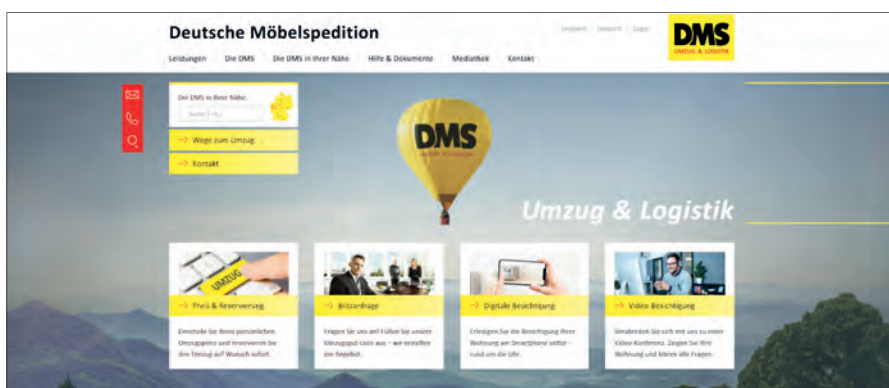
Deutsche Möbelspedition

Leistungen Die DMS Die DMS in Ihrer Nähe Hilfe & Dokumente Mediathek Kontakt

Sitemap Deutsch Login

DMS
UMZUG & LOGISTIK

Die DMS in Ihrer Nähe:
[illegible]

→ Wege zum Umzug

→ Kontakt

DMS

Umzug & Logistik

UMZUG

→ Preis & Reservierung

Ermitteln Sie Ihren persönlichen Umzugspreis und reservieren Sie den Umzug auf Wunsch sofort.

→ Blitzanfrage

Fragen Sie uns an! Füllen Sie unsere Umzugsgut-Liste aus – wir erstellen ein Angebot.

→ Digitale Besichtigung

Erledigen Sie die Besichtigung Ihrer Wohnung am Smartphone selbst – rund um die Uhr.

→ Video Besichtigung

Verabreden Sie sich mit uns zu einer Video-Konferenz. Zeigen Sie Ihre Wohnung und klären alle Fragen.